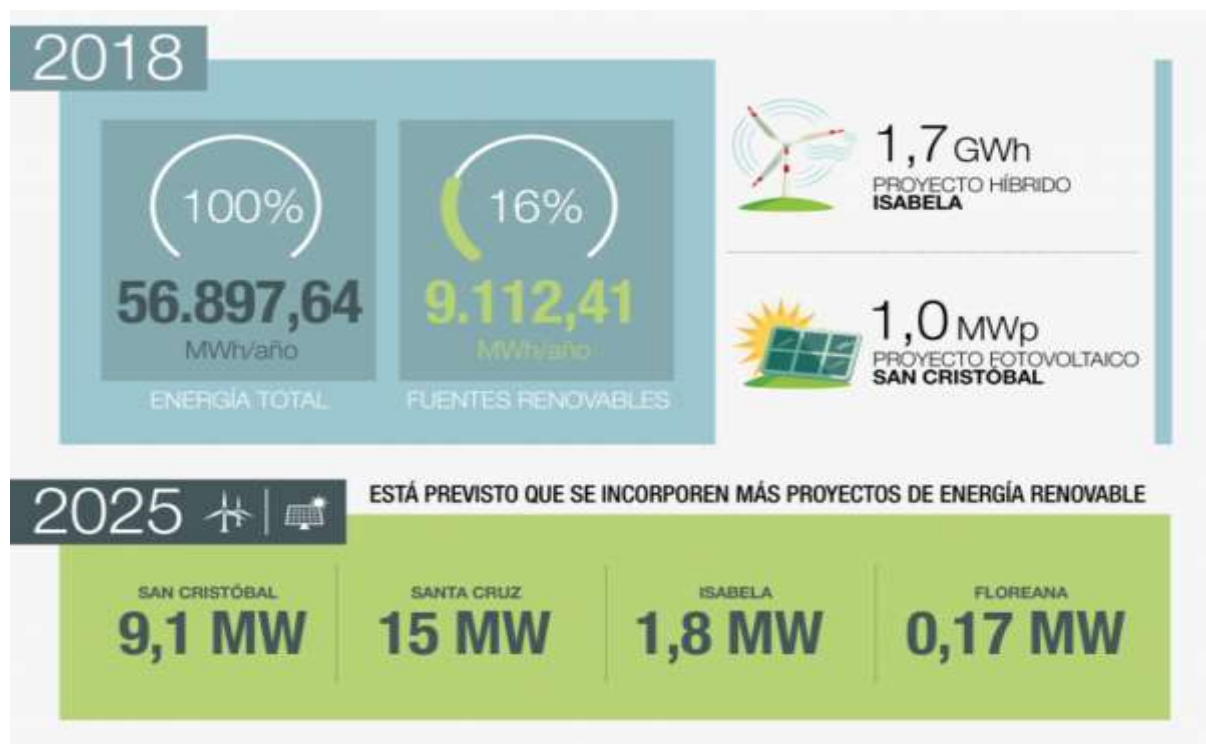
2018

100%
56.897,64
MWh/año
ENERGÍA TOTAL

16%
9.112,41
MWh/año
FUENTES RENOVABLES

1,7 GWh
PROYECTO HÍBRIDO
ISABELA

1,0 MWp
PROYECTO FOTOVOLTAICO
SAN CRISTÓBAL

2025

ESTÁ PREVISTO QUE SE INCORPOREN MÁS PROYECTOS DE ENERGÍA RENOVABLE

SAN CRISTÓBAL
9,1 MW

SANTA CRUZ
15 MW

ISABELA
1,8 MW

FLOREANA
0,17 MW